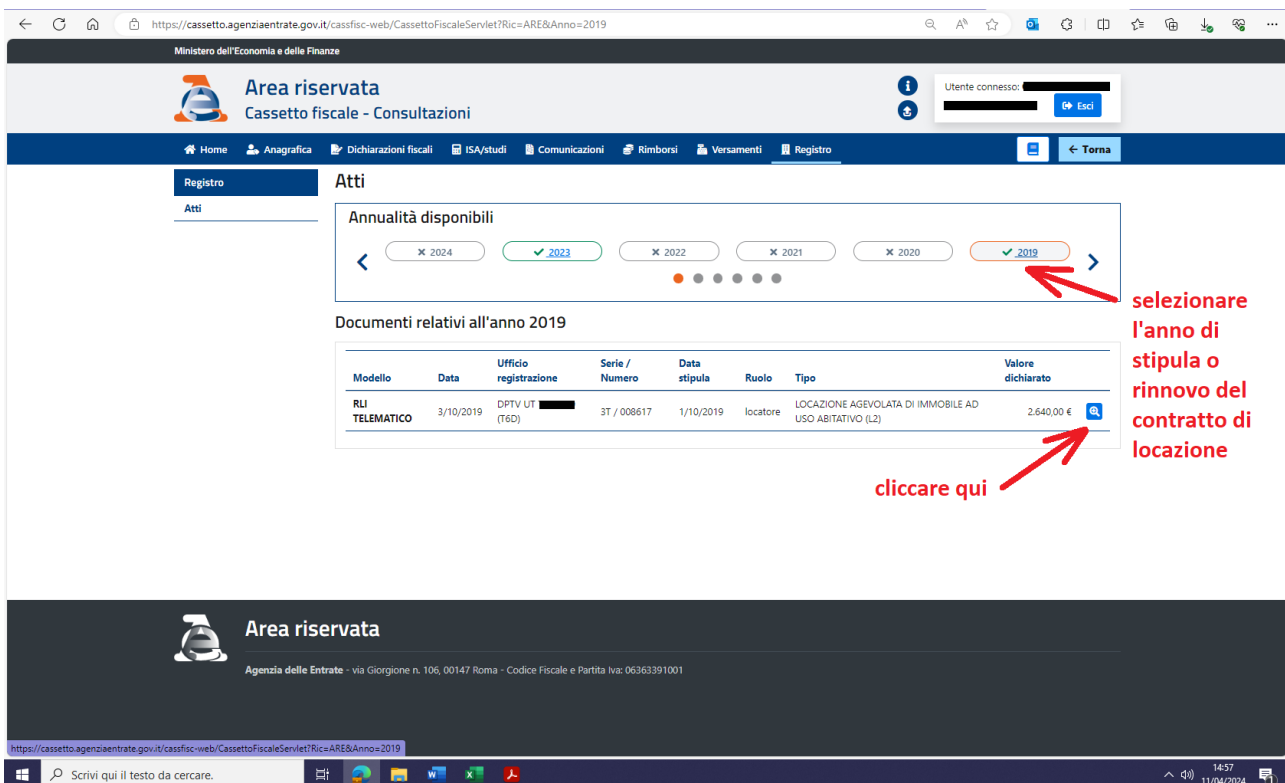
https://cassetto.agenziaentrate.gov.it/cassfisc-web/CassettoFiscaleServlet?Ric=ARE&Anno=2019

Ministero dell'Economia e delle Finanze

Area riservata
Cassetto fiscale - Consultazioni

Utente connesso:
Esci

Home | Anagrafica | Dichiarazioni fiscali | ISA/studi | Comunicazioni | Rimborsi | Versamenti | Registro

Torna

Registro
Atti

Atti

Annualità disponibili

2024 | 2023 | 2022 | 2021 | 2020 | 2019

selezionare l'anno di stipula o rinnovo del contratto di locazione

Documenti relativi all'anno 2019

| Modello | Data | Ufficio registrazione | Serie / Numero | Data stipula | Ruolo | Tipo | Valore dichiarato |
|---|---|---|---|---|---|---|---|
| RLI TELEMATICO | 3/10/2019 | DPTV UT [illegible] (T6D) | 3T / 008617 | 1/10/2019 | locatore | LOCAZIONE AGEVOLATA DI IMMOBILE AD USO ABITATIVO (L2) | 2.640,00 € |

cliccare qui

Area riservata

Agenzia delle Entrate - via Giorgione n. 106, 00147 Roma - Codice Fiscale e Partita Iva: 06363391001

https://cassetto.agenziaentrate.gov.it/cassfisc-web/CassettoFiscaleServlet?Ric=ARE&Anno=2019

Scrivi qui il testo da cercare.

14:57
11/04/2024